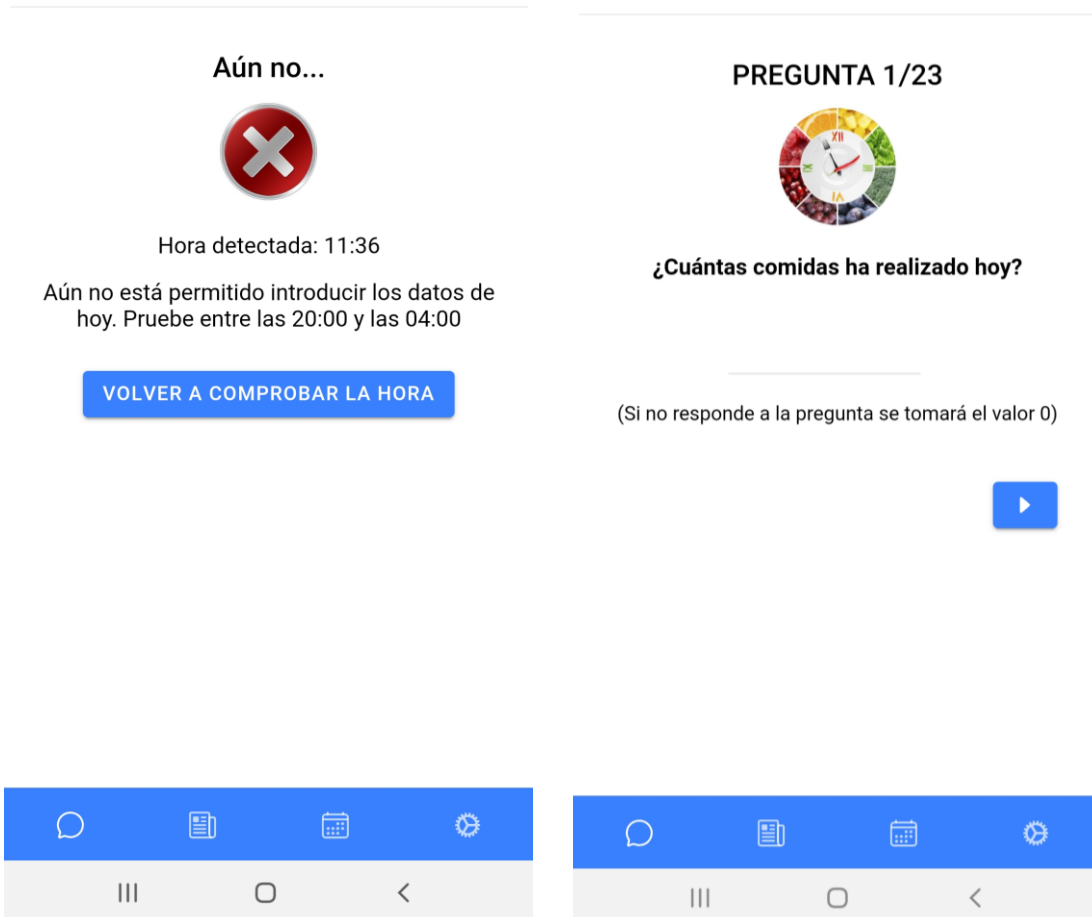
Aún no...

Hora detectada: 11:36

Aún no está permitido introducir los datos de hoy. Pruebe entre las 20:00 y las 04:00

VOLVER A COMPROBAR LA HORA

PREGUNTA 1/23

XII

IX

III

VI

¿Cuántas comidas ha realizado hoy?

(Si no responde a la pregunta se tomará el valor 0)